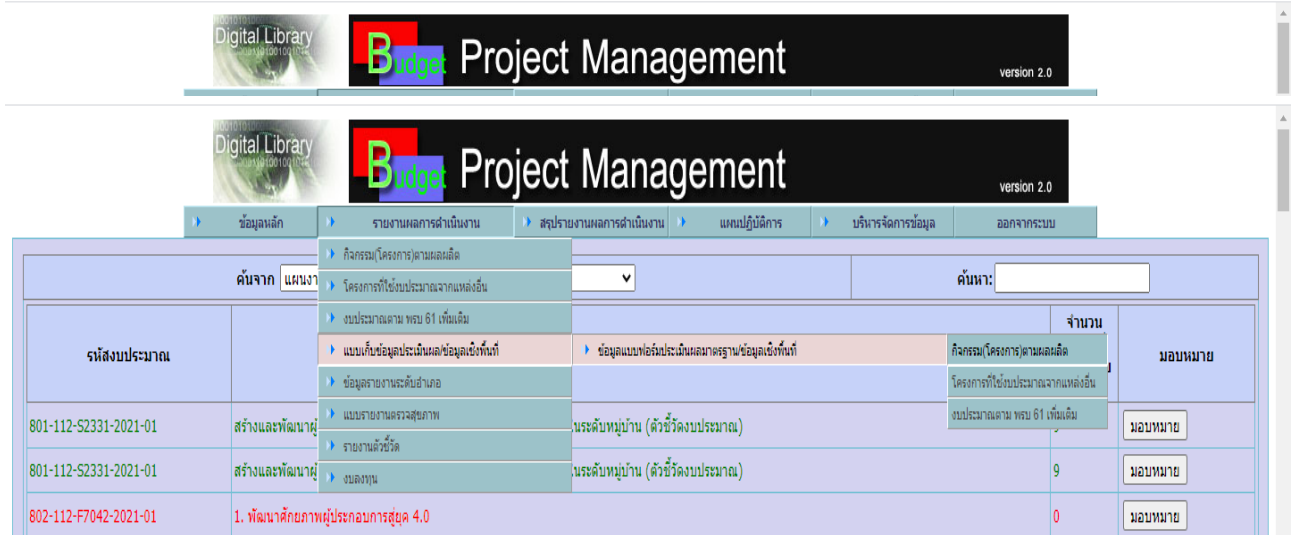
Digital Library

Budget Project Management

version 2.0

Digital Library

Budget Project Management

version 2.0

ข้อมูลหลัก
รายงานผลการดำเนินงาน
สรุปรายงานผลการดำเนินงาน
แผนปฏิบัติการ
บริหารจัดการข้อมูล
ออกจากระบบ

กิจกรรม(โครงการ)ตามผลผลิต
โครงการที่ใช้งบประมาณจากแหล่งอื่น
งบประมาณตาม พรบ 61 เพิ่มเติม
แบบเก็บข้อมูลประเมินผล/ข้อมูลเชิงพื้นที่
ข้อมูลรายงานระดับอำเภอ
แบบรายงานตรวจสุขภาพ
รายงานตัวชี้วัด
งบลงทุน

ข้อมูลแบบฟอร์มประเมินผลมาตรฐาน/ข้อมูลเชิงพื้นที่

กิจกรรม(โครงการ)ตามผลผลิต
โครงการที่ใช้งบประมาณจากแหล่งอื่น
งบประมาณตาม พรบ 61 เพิ่มเติม

ค้นจาก แผนงา

ค้นหา:

| รหัสงบประมาณ | | จำนวน | มอบหมาย |
|---|---|---|---|
| 801-112-S2331-2021-01 | สร้างและพัฒนาผู้ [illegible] นระดับหมู่บ้าน (ตัวชี้วัดงบประมาณ) | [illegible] | มอบหมาย |
| 801-112-S2331-2021-01 | สร้างและพัฒนาผู้ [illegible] นระดับหมู่บ้าน (ตัวชี้วัดงบประมาณ) | 9 | มอบหมาย |
| 802-112-F7042-2021-01 | 1. พัฒนาศักยภาพผู้ประกอบการสู่ยุค 4.0 | 0 | มอบหมาย |